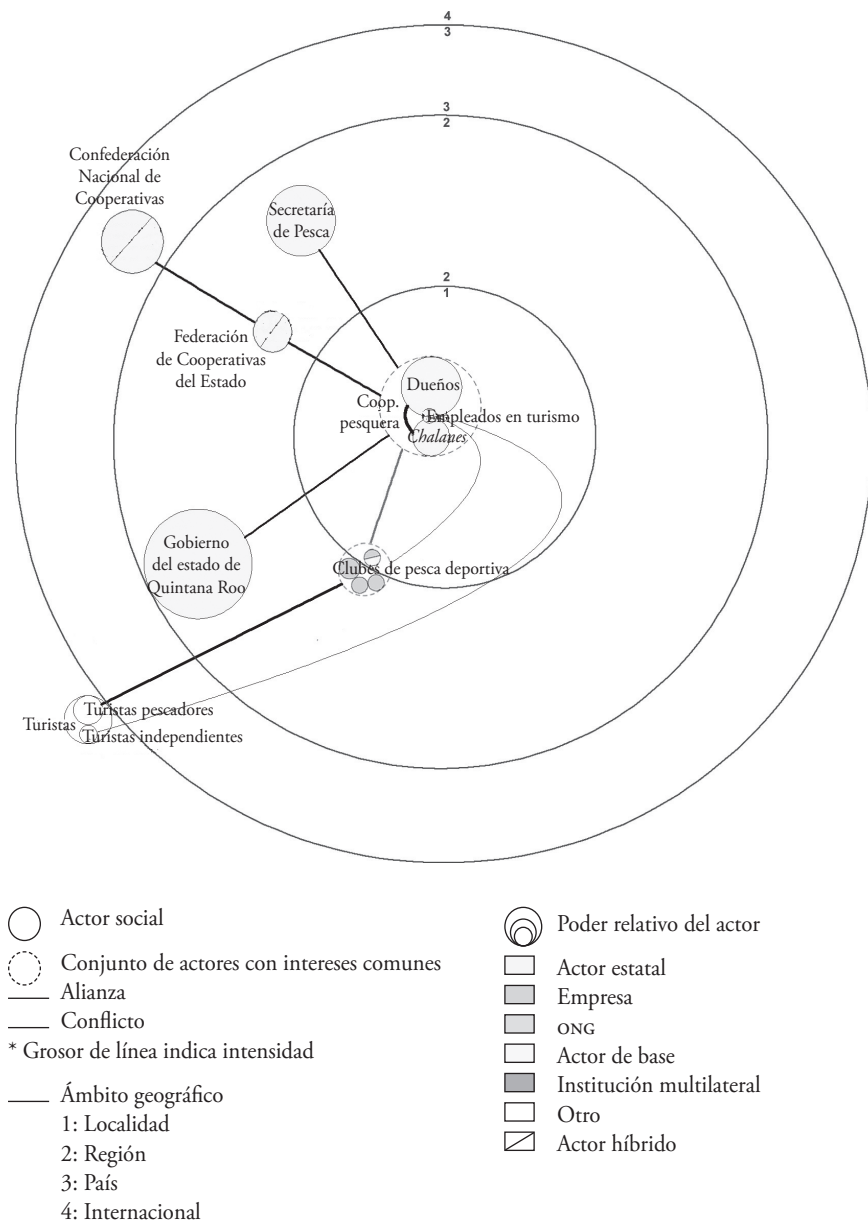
4
3

3
2

2
1

Confederación Nacional de Cooperativas

Secretaría de Pesca

Federación de Cooperativas del Estado

Dueños

Coop. pesquera

Empleados en turismo

*Chalanes*

Gobierno del estado de Quintana Roo

Clubes de pesca deportiva

Turistas

Turistas pescadores

Turistas independientes

Actor social

Conjunto de actores con intereses comunes

Alianza

Conflicto

* Grosor de línea indica intensidad

Ámbito geográfico
1: Localidad
2: Región
3: País
4: Internacional

Poder relativo del actor

Actor estatal

Empresa

ONG

Actor de base

Institución multilateral

Otro

Actor híbrido